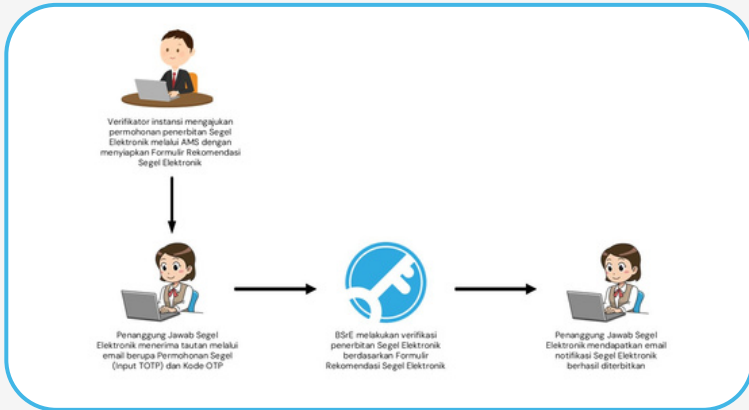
Verifikator instansi mengajukan permohonan penerbitan Segel Elektronik melalui AMS dengan menyiapkan Formulir Rekomendasi Segel Elektronik

Penanggung Jawab Segel Elektronik menerima tautan melalui email berupa Permohonan Segel (Input TOTP) dan Kode OTP

BSrE melakukan verifikasi penerbitan Segel Elektronik berdasarkan Formulir Rekomendasi Segel Elektronik

Penanggung Jawab Segel Elektronik mendapatkan email notifikasi Segel Elektronik berhasil diterbitkan